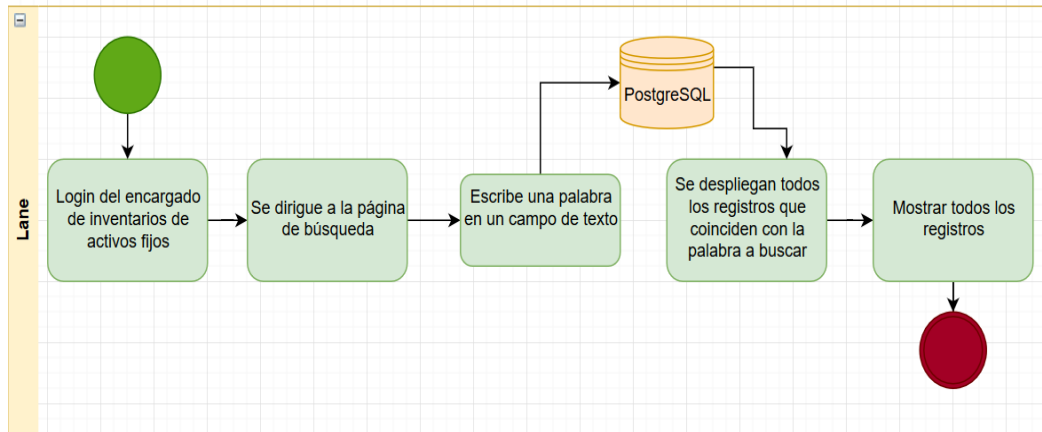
Lane

Login del encargado de inventarios de activos fijos

Se dirigue a la página de búsqueda

Escribe una palabra en un campo de texto

PostgreSQL

Se despliegan todos los registros que coinciden con la palabra a buscar

Mostrar todos los registros